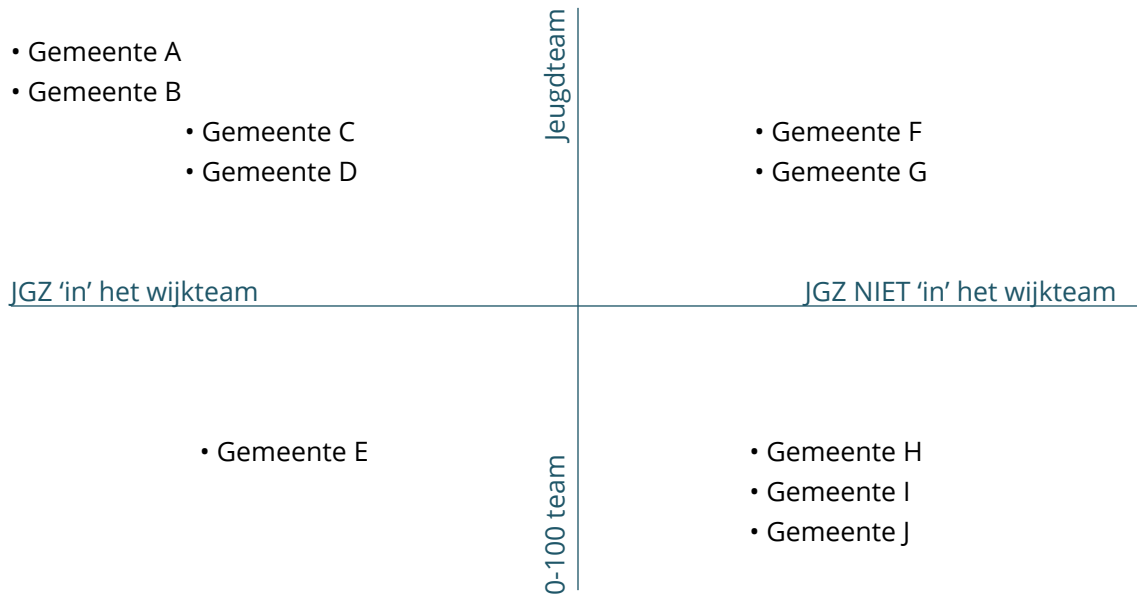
• Gemeente A
• Gemeente B

Jeugdteam

• Gemeente C
• Gemeente D

• Gemeente F
• Gemeente G

JGZ 'in' het wijkteam

JGZ NIET 'in' het wijkteam

• Gemeente E

0-100 team

• Gemeente H
• Gemeente I
• Gemeente J